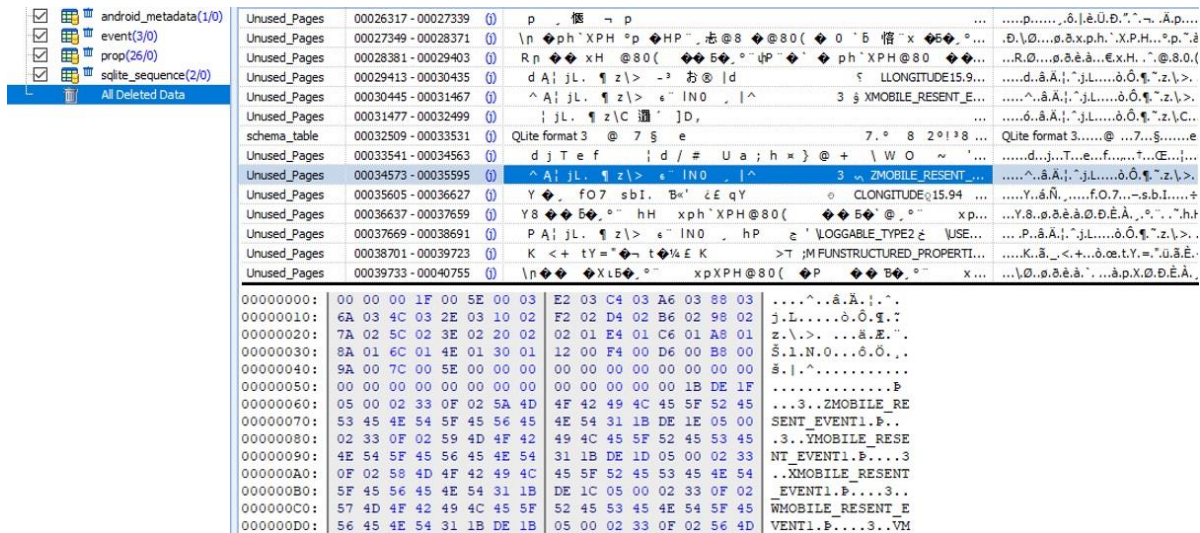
android_metadata(1/0)
event(3/0)
prop(26/0)
sqlite_sequence(2/0)
All Deleted Data

| | | | | | |
|---|---|---|---|---|---|
| Unused_Pages | 00026317 - 00027339 | (j) | p 愜 ¬ p | ... | .....p......ô.|.è.Ü.Đ.".^.¬. .Ä.p... |
| Unused_Pages | 00027349 - 00028371 | (j) | \n �ph`XPH °p �HP¨ 丟@8 �@80( � 0 `б 悟¨x �б�_°... | | .Đ.\Ø.....ø.ð.x.H...X.P.H...°.p.^.ð |
| Unused_Pages | 00028381 - 00029403 | (j) | Rŋ �� xH @80( �� Б�_°¨ ψP¨�` � ph`XPH@80 �� ... | | ...R.Ø.....ø.ð.è.à...€.x.H. .^.@.8.0.( |
| Unused_Pages | 00029413 - 00030435 | (j) | dA¦ jL. ¶ z\> -³ お® |d | LLONGITUDE15.9... | .....d...â.Ä.¦.^.j.L......ò.Ô.¶.¯.z.\.>. |
| Unused_Pages | 00030445 - 00031467 | (j) | ^A¦ jL. ¶ z\> ε¨ lN0 ¸|^ | 3 ġ XMOBILE_RESENT_E... | .....^...â.Ä.¦.^.j.L......ò.Ô.¶.¯.z.\.>. |
| Unused_Pages | 00031477 - 00032499 | (j) | ¦ jL. ¶ z\C 這´ ]D, | | .....ó.â.Ä.¦.^.j.L......ò.Ô.¶.¯.z.\.C.. |
| schema_table | 00032509 - 00033531 | (j) | QLite format 3 @ 7 § e | 7.° 8 2°!³8 ... | QLite format 3.......@ ...7...§.......e |
| Unused_Pages | 00033541 - 00034563 | (j) | d j T e f ¦ d / # U a ; h × } @ + \ W O ~ '... | | .....d...j...T...e...f...,...†...Œ...¦... |
| Unused_Pages | 00034573 - 00035595 | (j) | ^A¦ jL. ¶ z\> ε¨ lN0 ¸|^ | 3 ҹ ZMOBILE_RESENT_... | .....^...â.Ä.¦.^.j.L......ò.Ô.¶.¯.z.\.>. |
| Unused_Pages | 00035605 - 00036627 | (j) | Y� fO7 sbI. Ɓ«' ¿£ qY | ○ CLONGITUDE○15.94 ... | .....Y...á.Ñ..¸.......f.O.7...–.s.b.I.....÷ |
| Unused_Pages | 00036637 - 00037659 | (j) | Y8 �� Б�_°¨ hH xph`XPH@80( �� Б�`@_°¨ xp... | | .....Y.8...ø.ð.è.à.Ø.Đ.È.À.¸.°.¨. .h.H |
| Unused_Pages | 00037669 - 00038691 | (j) | PA¦ jL. ¶ z\> ε¨ lN0 hP | ج ' \LOGGABLE_TYPE2 ج \USE... | .....P...â.Ä.¦.^.j.L......ò.Ô.¶.¯.z.\.>. |
| Unused_Pages | 00038701 - 00039723 | (j) | K <+ tY="�¬ t�¼£K | >T ;M FUNSTRUCTURED_PROPERTI... | .....K...ã..<.+...ò.œ.t.Y.=.".ü.ã.Ë.. |
| Unused_Pages | 00039733 - 00040755 | (j) | \n�� �XLБ�_°¨ xpXPH@80( �P ��Б�_°¨ x... | | ...\.Ø...ø.ð.è.à.`...à.p.X.Ø.Đ.È.À. |

00000000: 00 00 00 1F 00 5E 00 03 E2 03 C4 03 A6 03 88 03 ....^..â.Ä.¦.^.
00000010: 6A 03 4C 03 2E 03 10 02 F2 02 D4 02 B6 02 98 02 j.L.....ò.Ô.¶.¯.
00000020: 7A 02 5C 02 3E 02 20 02 02 01 E4 01 C6 01 A8 01 z.\.>. ...ä.Æ.¨.
00000030: 8A 01 6C 01 4E 01 30 01 12 00 F4 00 D6 00 B8 00 Š.l.N.0...ô.Ö.¸.
00000040: 9A 00 7C 00 5E 00 00 00 00 00 00 00 00 00 00 00 š.|.^...........
00000050: 00 00 00 00 00 00 00 00 00 00 00 00 00 1B DE 1F .............Þ.
00000060: 05 00 02 33 0F 02 5A 4D 4F 42 49 4C 45 5F 52 45 ...3..ZMOBILE_RE
00000070: 53 45 4E 54 5F 45 56 45 4E 54 31 1B DE 1E 05 00 SENT_EVENT1.Þ...
00000080: 02 33 0F 02 59 4D 4F 42 49 4C 45 5F 52 45 53 45 .3..YMOBILE_RESE
00000090: 4E 54 5F 45 56 45 4E 54 31 1B DE 1D 05 00 02 33 NT_EVENT1.Þ....3
000000A0: 0F 02 58 4D 4F 42 49 4C 45 5F 52 45 53 45 4E 54 ..XMOBILE_RESENT
000000B0: 5F 45 56 45 4E 54 31 1B DE 1C 05 00 02 33 0F 02 _EVENT1.Þ....3..
000000C0: 57 4D 4F 42 49 4C 45 5F 52 45 53 45 4E 54 5F 45 WMOBILE_RESENT_E
000000D0: 56 45 4E 54 31 1B DE 1B 05 00 02 33 0F 02 56 4D VENT1.Þ....3..VM